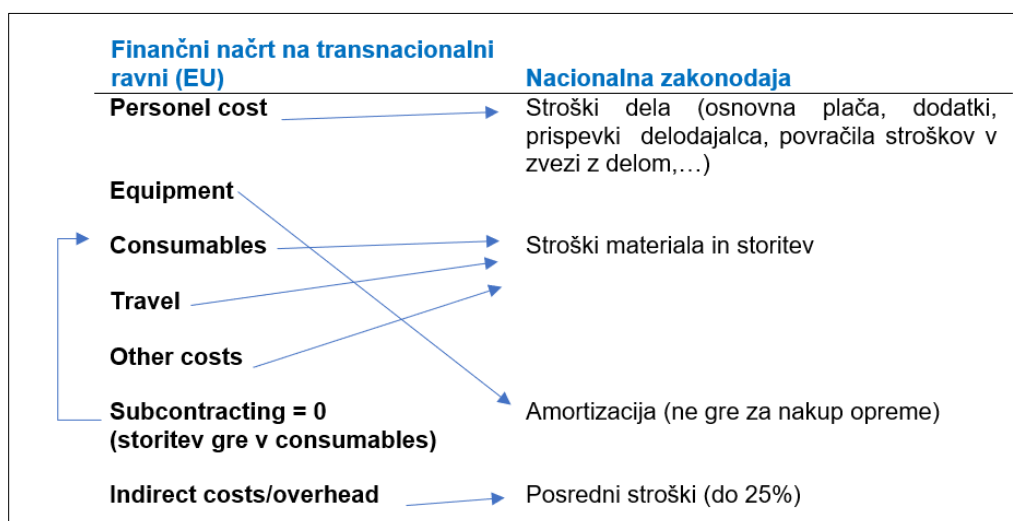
Finančni načrt na transnacionalni ravni (EU)

Nacionalna zakonodaja

Personel cost

Stroški dela (osnovna plača, dodatki, prispevki delodajalca, povračila stroškov v zvezi z delom,…)

Equipment

Consumables

Stroški materiala in storitev

Travel

Other costs

Subcontracting = 0
(storitev gre v consumables)

Amortizacija (ne gre za nakup opreme)

Indirect costs/overhead

Posredni stroški (do 25%)